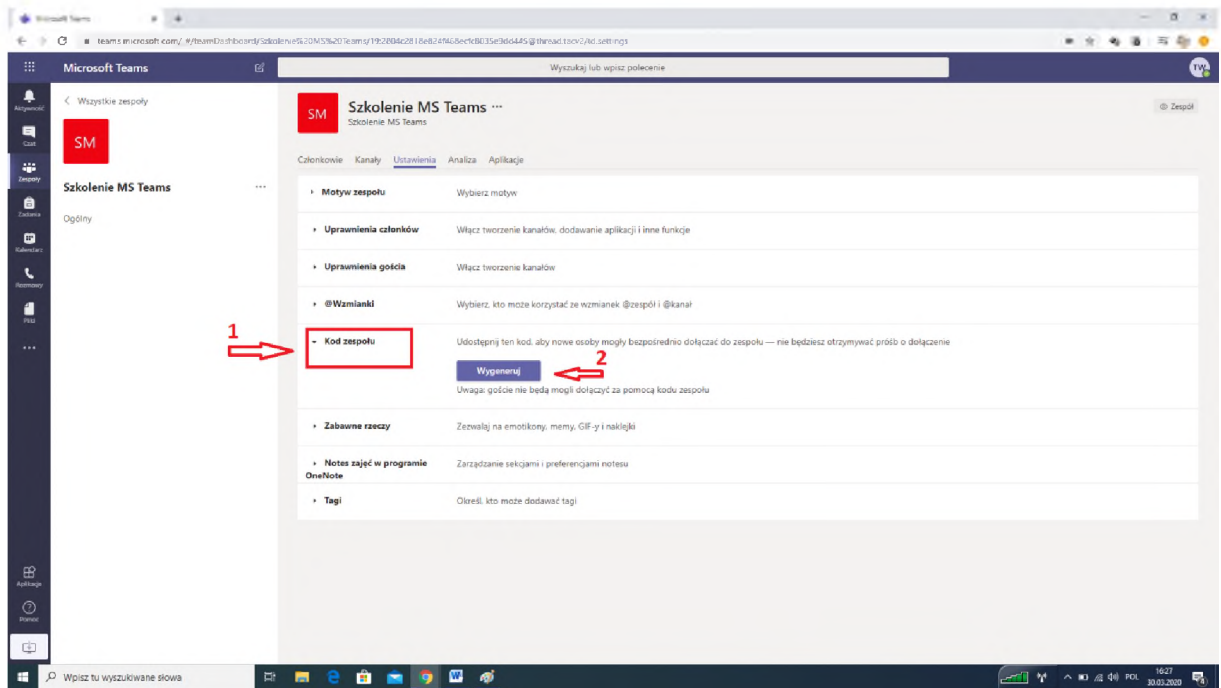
Microsoft Teams

teams.microsoft.com/_#/teamDashboard/Szkolenie%20MS%20Teams/19:2804c2818e824f468ecfc8035e9d6445@thread.tacv2/td.settings

Microsoft Teams

Wyszukaj lub wpisz polecenie

TW

Aktywność
Czat
Zespoły
Zadania
Kalendarz
Rozmowy
Pliki
...
Aplikacje
Pomoc

< Wszystkie zespoły

SM

Szkolenie MS Teams ...

Ogólny

SM

Szkolenie MS Teams ...
Szkolenie MS Teams

Zespół

Członkowie Kanały Ustawienia Analiza Aplikacje

Motyw zespołu — Wybierz motyw

Uprawnienia członków — Włącz tworzenie kanałów, dodawanie aplikacji i inne funkcje

Uprawnienia gościa — Włącz tworzenie kanałów

@Wzmianki — Wybierz, kto może korzystać ze wzmianek @zespół i @kanał

1

Kod zespołu — Udostępnij ten kod, aby nowe osoby mogły bezpośrednio dołączać do zespołu — nie będziesz otrzymywać próśb o dołączenie

2

Wygeneruj

Uwaga: goście nie będą mogli dołączyć za pomocą kodu zespołu

Zabawne rzeczy — Zezwalaj na emotikony, memy, GIF-y i naklejki

Notes zajęć w programie OneNote — Zarządzanie sekcjami i preferencjami notesu

Tagi — Określ, kto może dodawać tagi

Wpisz tu wyszukiwane słowa

POL 16:27 30.03.2020